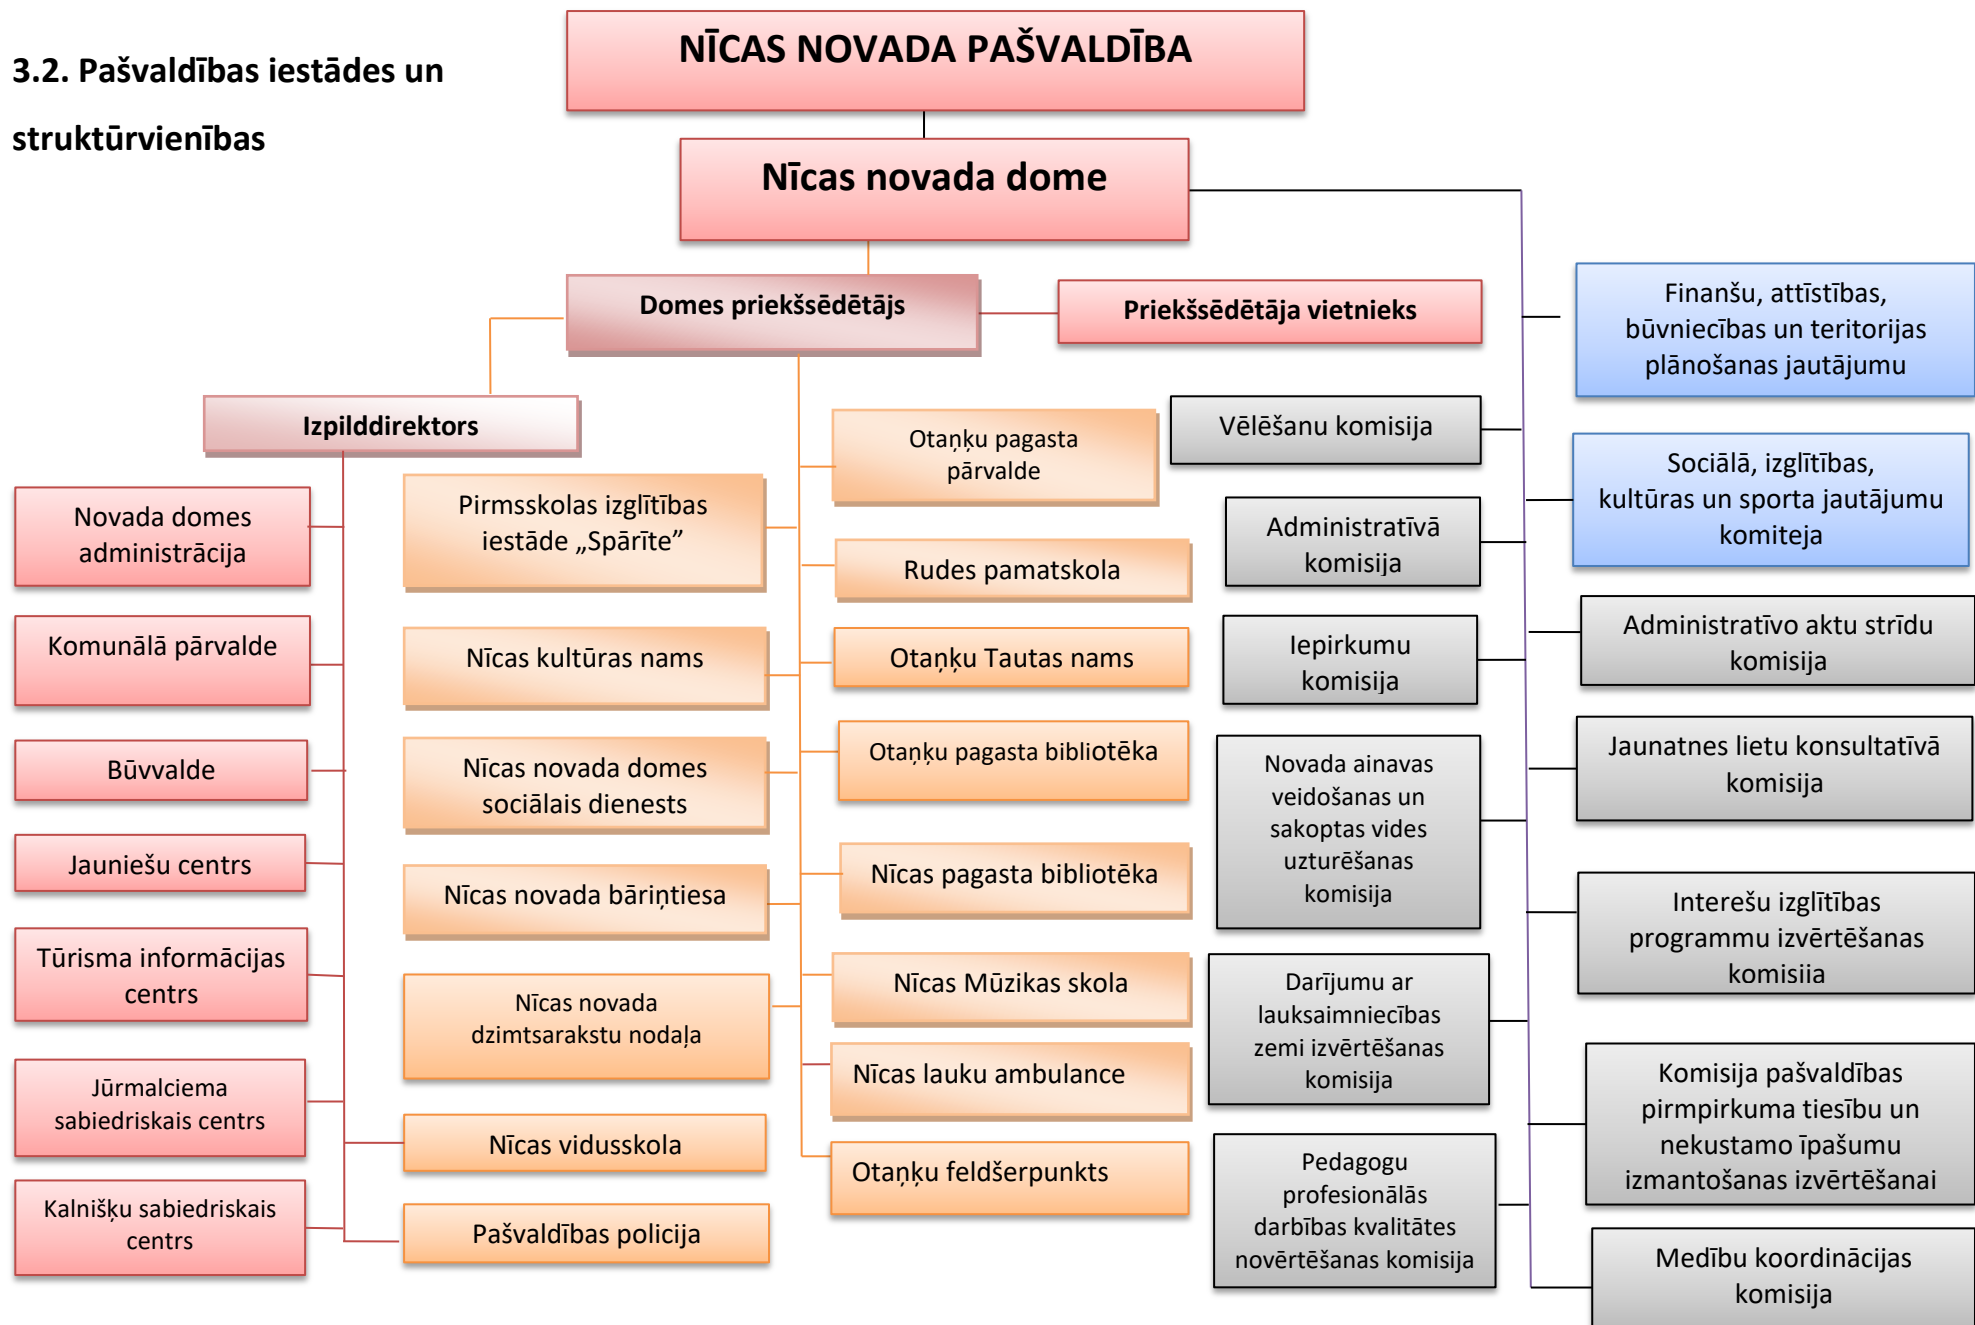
3.2. Pašvaldības iestādes un struktūrvienības

NĪCAS NOVADA PAŠVALDĪBA

Nīcas novada dome

Domes priekšsēdētājs

Priekšsēdētāja vietnieks

Finanšu, attīstības, būvniecības un teritorijas plānošanas jautājumu

Izpilddirektors

Otaņķu pagasta pārvalde

Vēlēšanu komisija

Sociālā, izglītības, kultūras un sporta jautājumu komiteja

Novada domes administrācija

Pirmsskolas izglītības iestāde „Spārīte”

Rudes pamatskola

Administratīvā komisija

Komunālā pārvalde

Nīcas kultūras nams

Otaņķu Tautas nams

Iepirkumu komisija

Administratīvo aktu strīdu komisija

Būvvalde

Nīcas novada domes sociālais dienests

Otaņķu pagasta bibliotēka

Novada ainavas veidošanas un sakoptas vides uzturēšanas komisija

Jaunatnes lietu konsultatīvā komisija

Jauniešu centrs

Nīcas novada bāriņtiesa

Nīcas pagasta bibliotēka

Tūrisma informācijas centrs

Interešu izglītības programmu izvērtēšanas komisiia

Nīcas novada dzimtsarakstu nodaļa

Nīcas Mūzikas skola

Darījumu ar lauksaimniecības zemi izvērtēšanas komisija

Nīcas lauku ambulance

Jūrmalciema sabiedriskais centrs

Komisija pašvaldības pirmpirkuma tiesību un nekustamo īpašumu izmantošanas izvērtēšanai

Nīcas vidusskola

Otaņķu feldšerpunkts

Pedagogu profesionālās darbības kvalitātes novērtēšanas komisija

Kalnišķu sabiedriskais centrs

Pašvaldības policija

Medību koordinācijas komisija